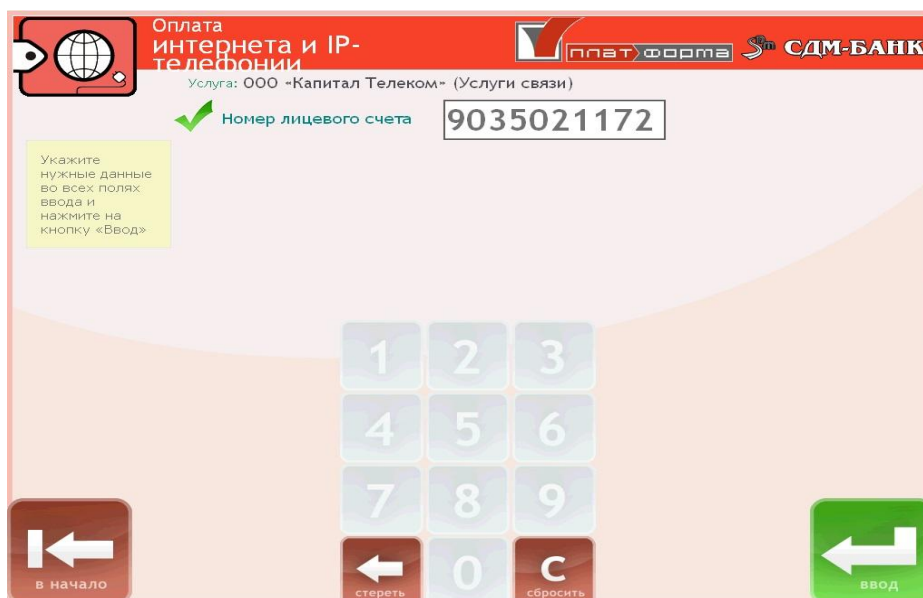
Оплата
интернета и IP-телефонии

плат форма

СДМ-БАНК

Услуга: ООО «Капитал Телеком» (Услуги связи)

Номер лицевого счета 9035021172

Укажите нужные данные во всех полях ввода и нажмите на кнопку «Ввод»

1 2 3
4 5 6
7 8 9
стереть 0 C сбросить

в начало

ввод